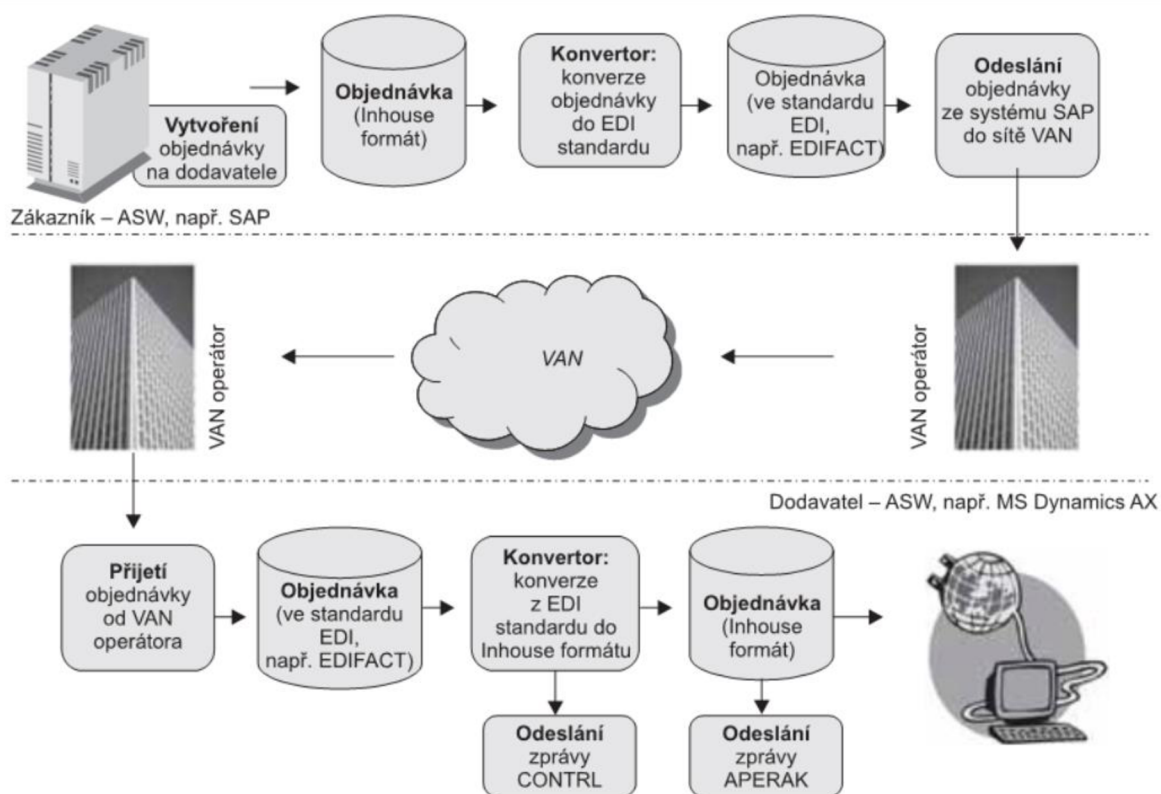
Vytvoření objednávky na dodavatele

Zákazník – ASW, např. SAP

Objednávka (Inhouse formát)

Konvertor: konverze objednávky do EDI standardu

Objednávka (ve standardu EDI, např. EDIFACT)

Odeslání objednávky ze systému SAP do sítě VAN

VAN operátor

VAN

VAN operátor

Dodavatel – ASW, např. MS Dynamics AX

Přijetí objednávky od VAN operátora

Objednávka (ve standardu EDI, např. EDIFACT)

Konvertor: konverze z EDI standardu do Inhouse formátu

Objednávka (Inhouse formát)

Odeslání zprávy CONTRL

Odeslání zprávy APERAK